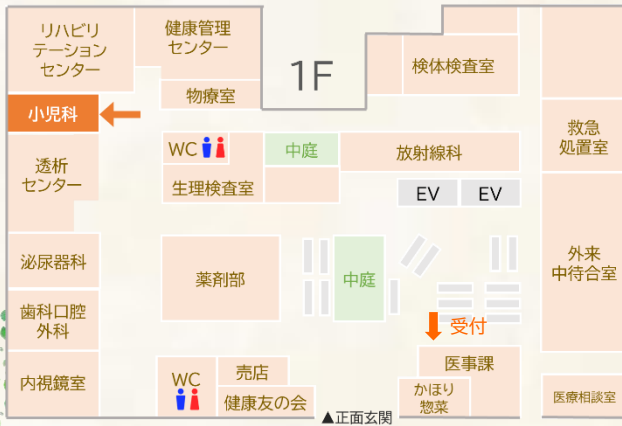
リハビリテーションセンター
健康管理センター
1F
検体検査室
物療室
小児科
WC
中庭
放射線科
救急処置室
透析センター
生理検査室
EV
EV
泌尿器科
薬剤部
中庭
外来中待合室
歯科口腔外科
受付
医事課
内視鏡室
WC
売店
かほり惣菜
健康友の会
▲正面玄関
医療相談室